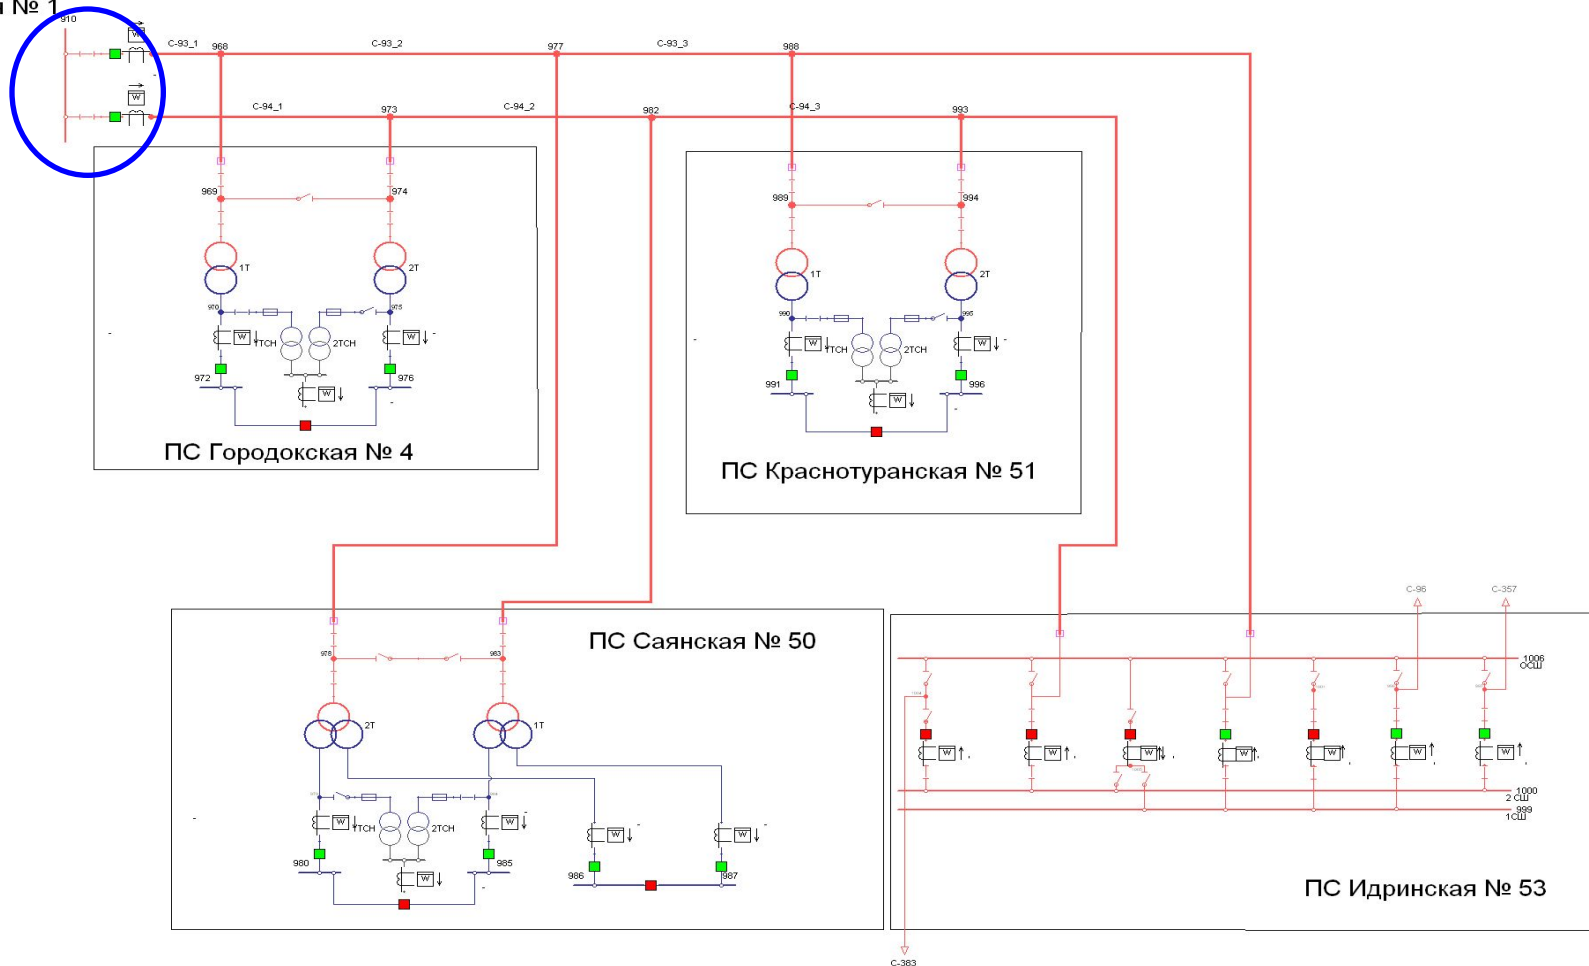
я № 1

910

С-93_1 968 С-93_2 977 С-93_3 988

С-94_1 973 С-94_2 982 С-94_3 993

W

W

969 974

1Т 2Т

970 975

W 1ТСН 2ТСН W

972 976

W

ПС Городокская № 4

989 994

1Т 2Т

990 995

W 1ТСН 2ТСН W

991 996

W

ПС Краснотуранская № 51

978 983

2Т 1Т

W 1ТСН 2ТСН W

980 985

W

W W

986 987

ПС Саянская № 50

С-96 С-357

1006 ОСШ

W W W W W W W

1000 2 СШ

999 1СШ

ПС Идринская № 53

С-383